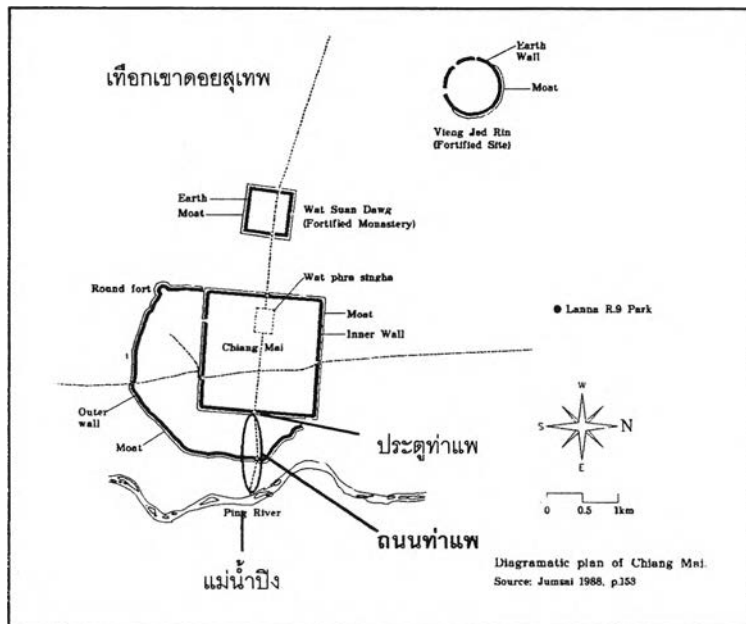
เทือกเขาดอยสุเทพ

Earth Wall

Moat

Vieng Jed Rin (Fortified Site)

Earth

Moat

Wat Suan Dawg (Fortified Monastery)

Wat phra singha

Round fort

Moat

Inner Wall

Chiang Mai

Lanna R.9 Park

Outer wall

Moat

W

S

N

E

ประตูท่าแพ

Ping River

ถนนท่าแพ

0 0.5 1km

Diagramatic plan of Chiang Mai.
Source: Jumsai 1988, p.353

แม่น้ำปิง